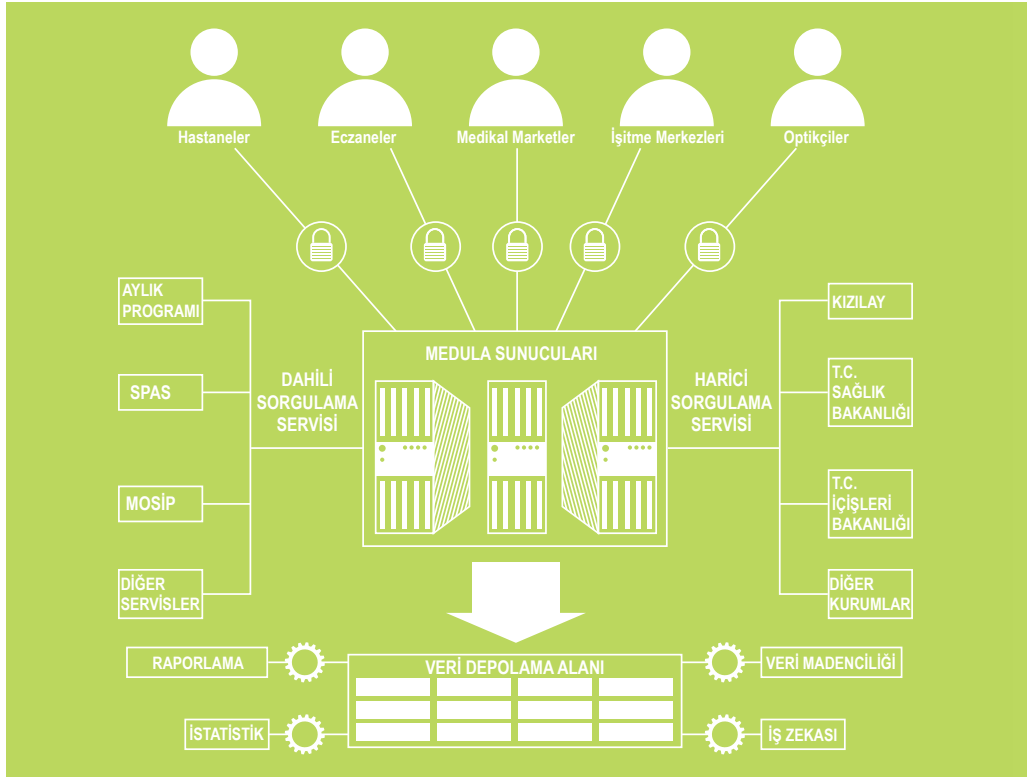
Hastaneler

Eczaneler

Medikal Marketler

İşitme Merkezleri

Optikçiler

AYLIK PROGRAMI

SPAS

MOSİP

DİĞER SERVİSLER

DAHİLİ SORGULAMA SERVİSİ

MEDULA SUNUCULARI

HARİCİ SORGULAMA SERVİSİ

KIZILAY

T.C. SAĞLIK BAKANLIĞI

T.C. İÇİŞLERİ BAKANLIĞI

DİĞER KURUMLAR

RAPORLAMA

VERİ DEPOLAMA ALANI

VERİ MADENCİLİĞİ

İSTATİSTİK

İŞ ZEKASI